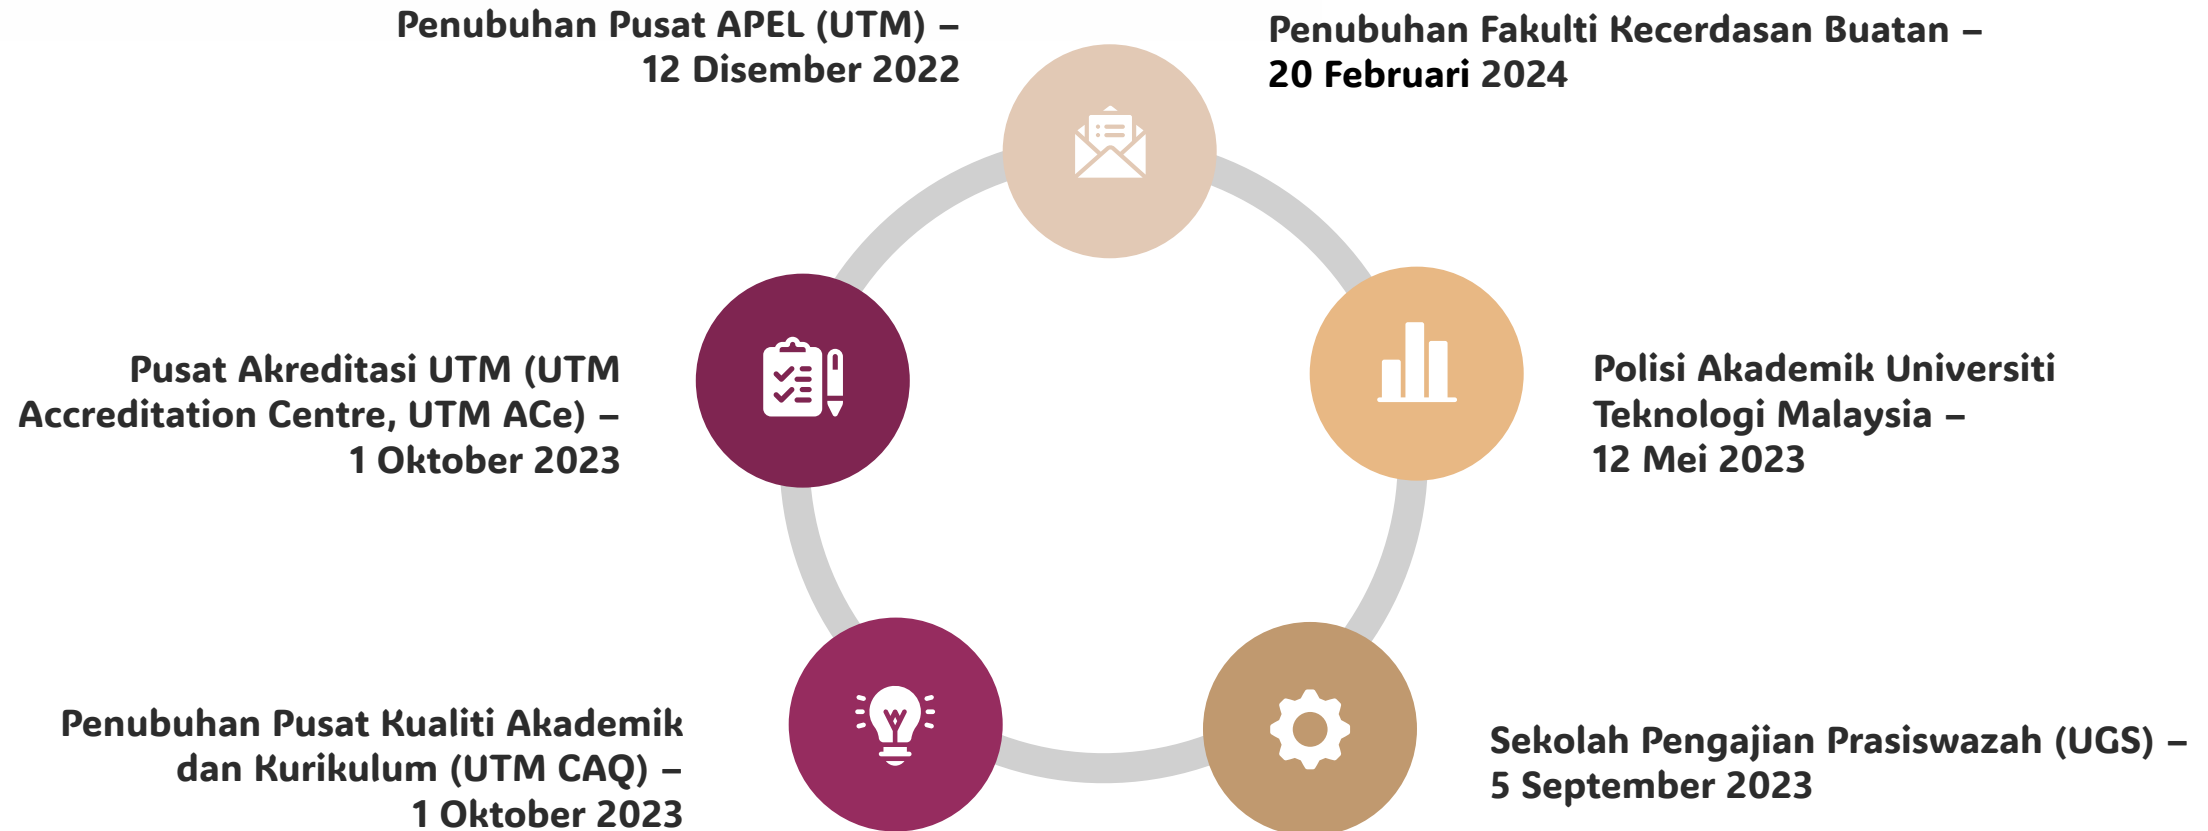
Penubuhan Pusat APEL (UTM) – 12 Disember 2022

Penubuhan Fakulti Kecerdasan Buatan – 20 Februari 2024

Pusat Akreditasi UTM (UTM Accreditation Centre, UTM ACe) – 1 Oktober 2023

Polisi Akademik Universiti Teknologi Malaysia – 12 Mei 2023

Penubuhan Pusat Kualiti Akademik dan Kurikulum (UTM CAQ) – 1 Oktober 2023

Sekolah Pengajian Prasiswazah (UGS) – 5 September 2023